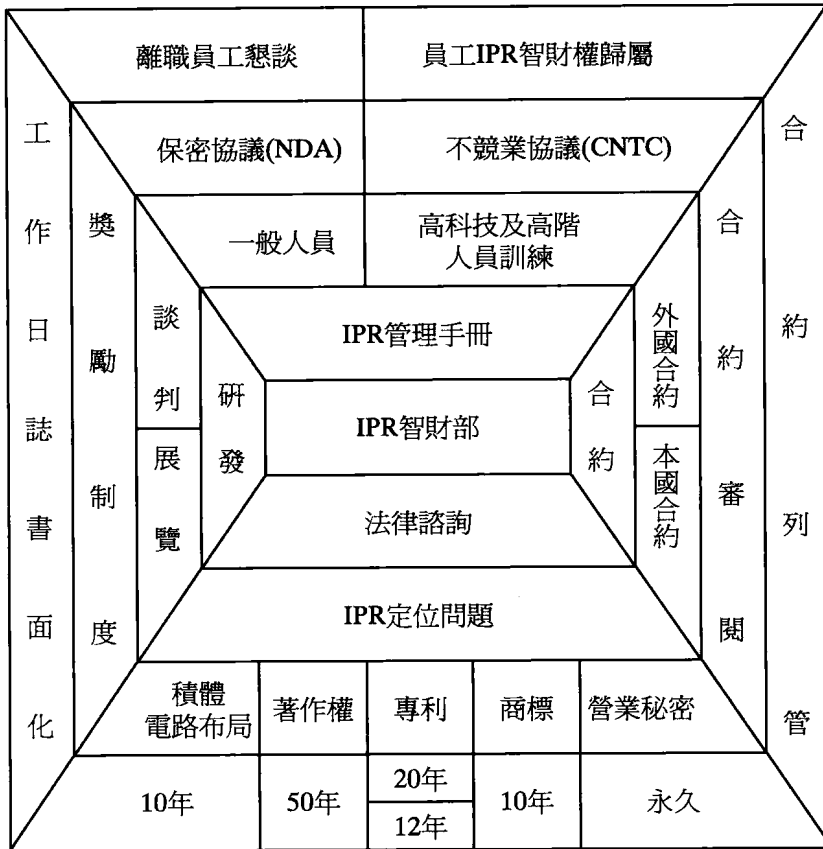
離職員工懇談
員工IPR智財權歸屬

工作日誌書面化

保密協議(NDA)
不競業協議(CNTC)

合約列管

獎勵制度

一般人員
高科技及高階人員訓練

合約審閱

談判
展覽

IPR管理手冊

研發
IPR智財部
合約

外國合約
本國合約

法律諮詢

IPR定位問題

| 積體電路布局 | 著作權 | 專利 | 商標 | 營業秘密 |
|---|---|---|---|---|
| 10年 | 50年 | 20年 / 12年 | 10年 | 永久 |